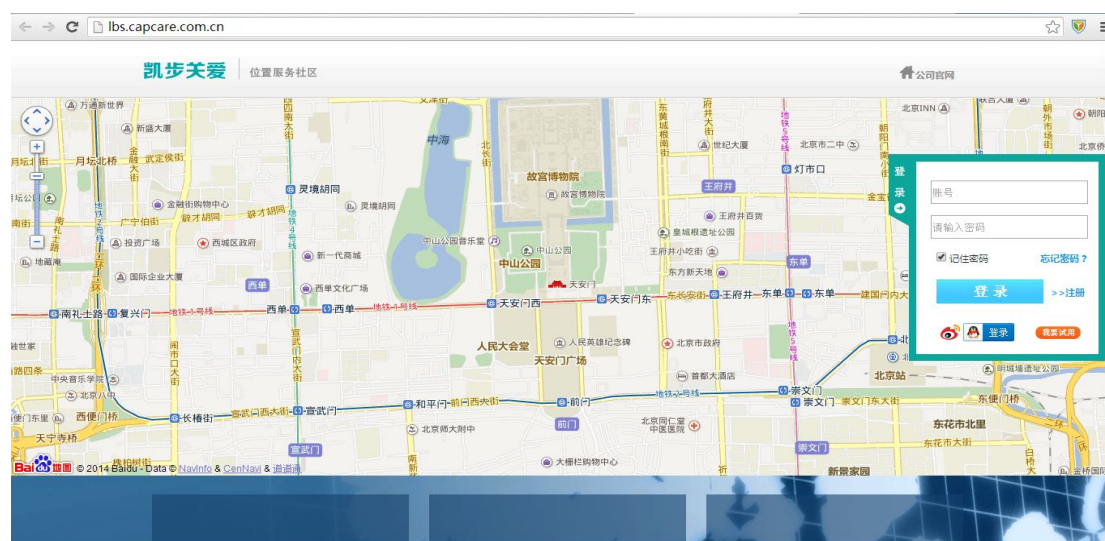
lbs.capcare.com.cn

凯步关爱 | 位置服务社区

公司官网

登录

账号

请输入密码

记住密码

忘记密码？

登 录

>>注册

登录

我要试用

故宫博物院

中海

中山公园

天安门

人民大会堂

天安门广场

灵境胡同

西单

天安门西

天安门东

王府井

东单

复兴门

南礼士路

长椿街

宣武门

和平门

前门

崇文门

北京站

东花市北里

新景家园

月坛北桥

西便门桥

天宁寺桥

金融街购物中心

西城区政府

国际企业大厦

投资广场

新一代商城

西单文化广场

中山公园音乐堂

人民英雄纪念碑

北京市政府

首都大酒店

北京同仁堂中医医院

北京师大附中

大栅栏购物中心

王府井百货

皇城根遗址公园

王府井小吃街

东方新天地

灯市口

世纪大厦

北京市二中

北京INN

明城墙遗址公园

东便门桥

万通新世界

新盛大厦

地铁1号线

地铁2号线

地铁4号线

地铁5号线

宣武门西大街

宣武门东大街

前门西大街

崇文门东大街

东长安街

建国门内大街

东花市大街

武定侯街

金融大街

广宁伯街

© 2014 Baidu - Data © NavInfo & CenNavi & 道道通